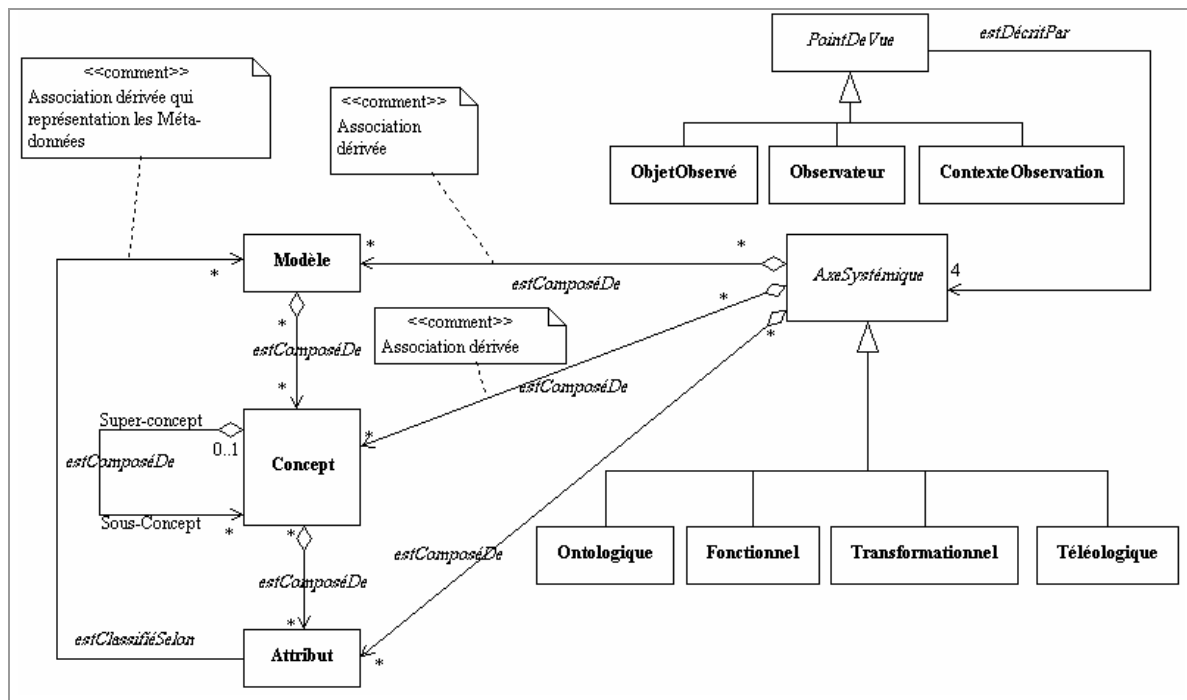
<<comment>>
Association dérivée qui représentation les Métadonnées

<<comment>>
Association dérivée

PointDeVue

estDécritPar

ObjetObservé

Observateur

ContexteObservation

Modèle

*

*

*

estComposéDe

AxeSystémique

4

*

*

*

estComposéDe

<<comment>>
Association dérivée

estComposéDe

*

Super-concept

0..1

estComposéDe

Concept

*

Sous-Concept

*

estComposéDe

Ontologique

Fonctionnel

Transformationnel

Téléologique

estComposéDe

*

*

estClassifiéSelon

Attribut

*